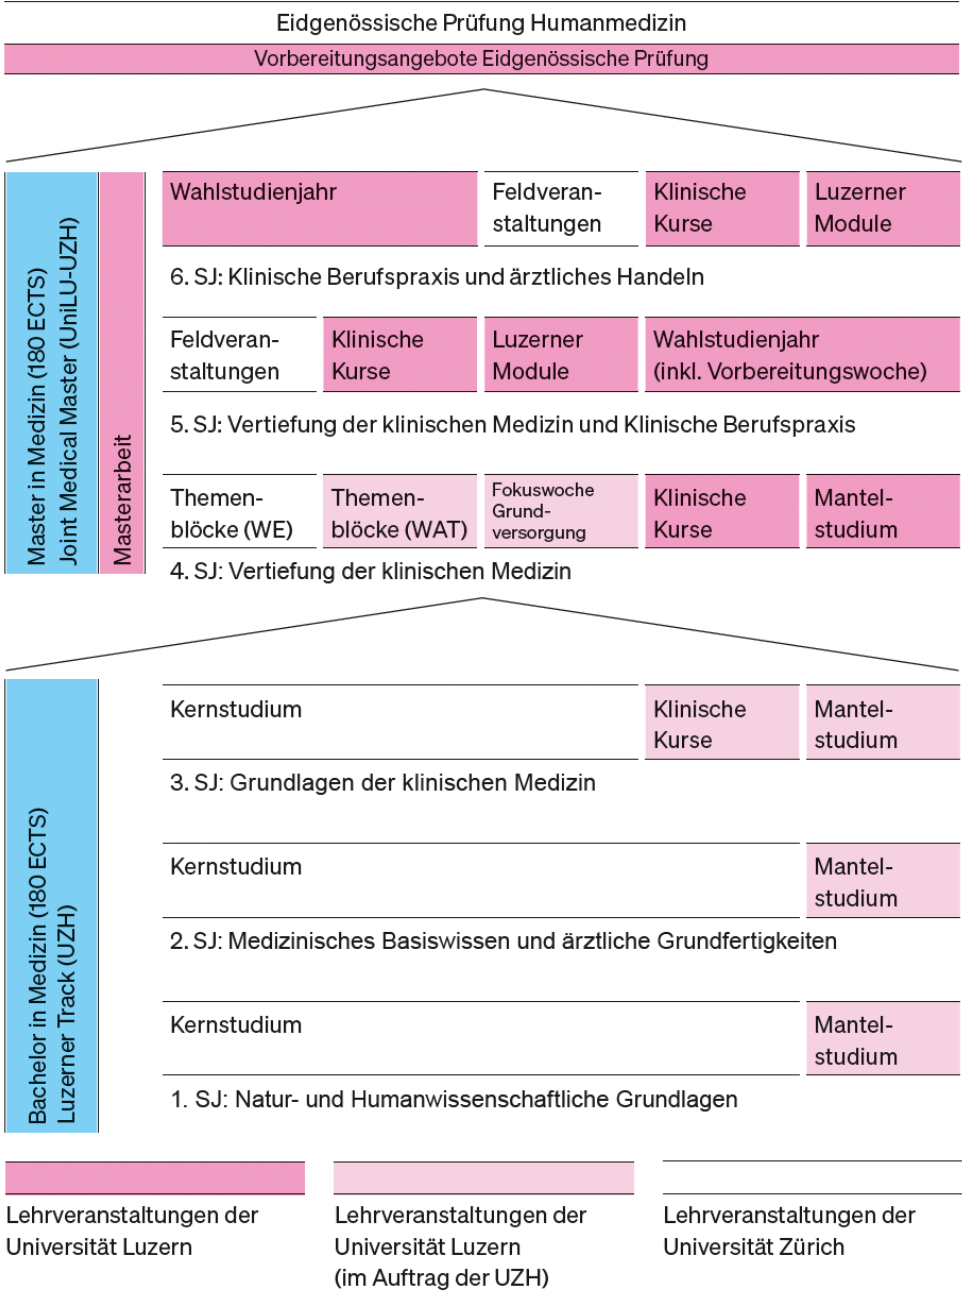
Eidgenössische Prüfung Humanmedizin

Vorbereitungsangebote Eidgenössische Prüfung

Master in Medizin (180 ECTS)
Joint Medical Master (UniLU-UZH)

Masterarbeit

| Wahlstudienjahr | Feldveranstaltungen | Klinische Kurse | Luzerner Module |
|---|---|---|---|

6. SJ: Klinische Berufspraxis und ärztliches Handeln

| Feldveranstaltungen | Klinische Kurse | Luzerner Module | Wahlstudienjahr (inkl. Vorbereitungswoche) |
|---|---|---|---|

5. SJ: Vertiefung der klinischen Medizin und Klinische Berufspraxis

| Themenblöcke (WE) | Themenblöcke (WAT) | Fokuswoche Grundversorgung | Klinische Kurse | Mantelstudium |
|---|---|---|---|---|

4. SJ: Vertiefung der klinischen Medizin

Bachelor in Medizin (180 ECTS)
Luzerner Track (UZH)

| Kernstudium | Klinische Kurse | Mantelstudium |
|---|---|---|

3. SJ: Grundlagen der klinischen Medizin

| Kernstudium | Mantelstudium |
|---|---|

2. SJ: Medizinisches Basiswissen und ärztliche Grundfertigkeiten

| Kernstudium | Mantelstudium |
|---|---|

1. SJ: Natur- und Humanwissenschaftliche Grundlagen

Lehrveranstaltungen der Universität Luzern

Lehrveranstaltungen der Universität Luzern (im Auftrag der UZH)

Lehrveranstaltungen der Universität Zürich